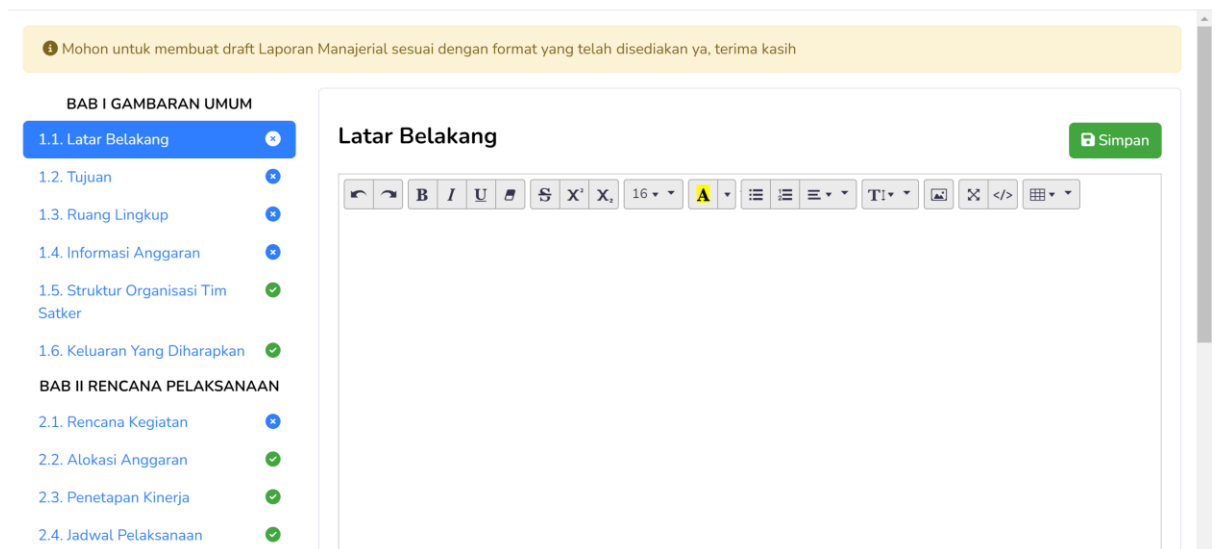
Mohon untuk membuat draft Laporan Manajerial sesuai dengan format yang telah disediakan ya, terima kasih

BAB I GAMBARAN UMUM

1.1. Latar Belakang

1.2. Tujuan

1.3. Ruang Lingkup

1.4. Informasi Anggaran

1.5. Struktur Organisasi Tim Satker

1.6. Keluaran Yang Diharapkan

BAB II RENCANA PELAKSANAAN

2.1. Rencana Kegiatan

2.2. Alokasi Anggaran

2.3. Penetapan Kinerja

2.4. Jadwal Pelaksanaan

Latar Belakang

Simpan

B I U S $X^2$ $X_2$ 16 A